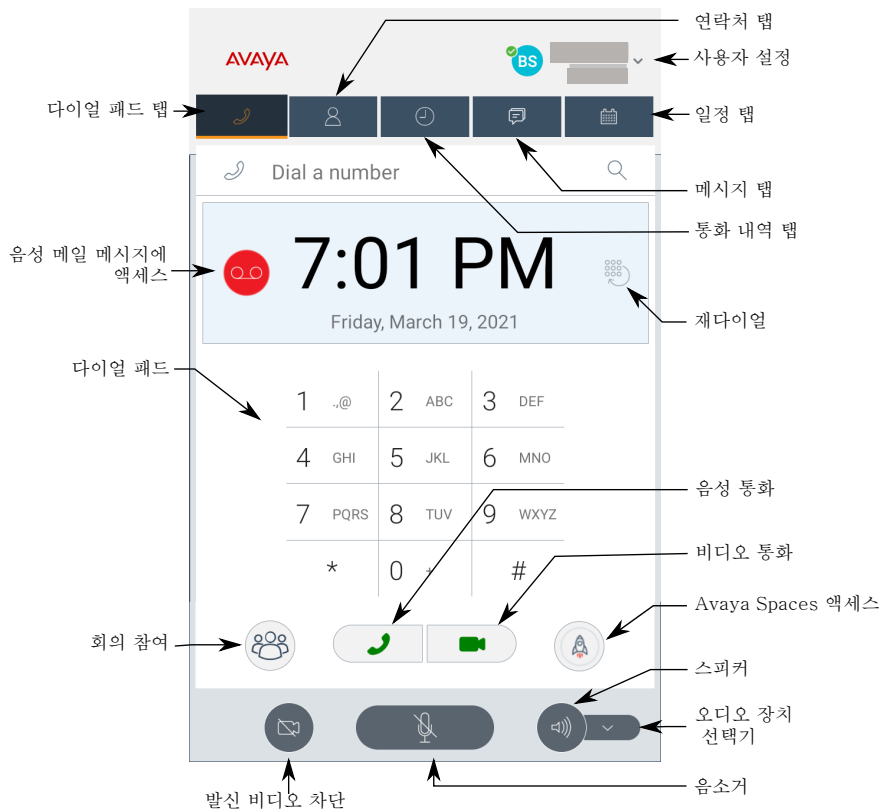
연락처 탭
AVAYA
BS
사용자 설정
다이얼 패드 탭
일정 탭
Dial a number
메시지 탭
통화 내역 탭
음성 메일 메시지에 액세스
7:01 PM
Friday, March 19, 2021
재다이얼
다이얼 패드
1 .,@
2 ABC
3 DEF
4 GHI
5 JKL
6 MNO
7 PQRS
8 TUV
9 WXYZ
*
0 +
#
음성 통화
비디오 통화
Avaya Spaces 액세스
회의 참여
스피커
오디오 장치 선택기
발신 비디오 차단
음소거